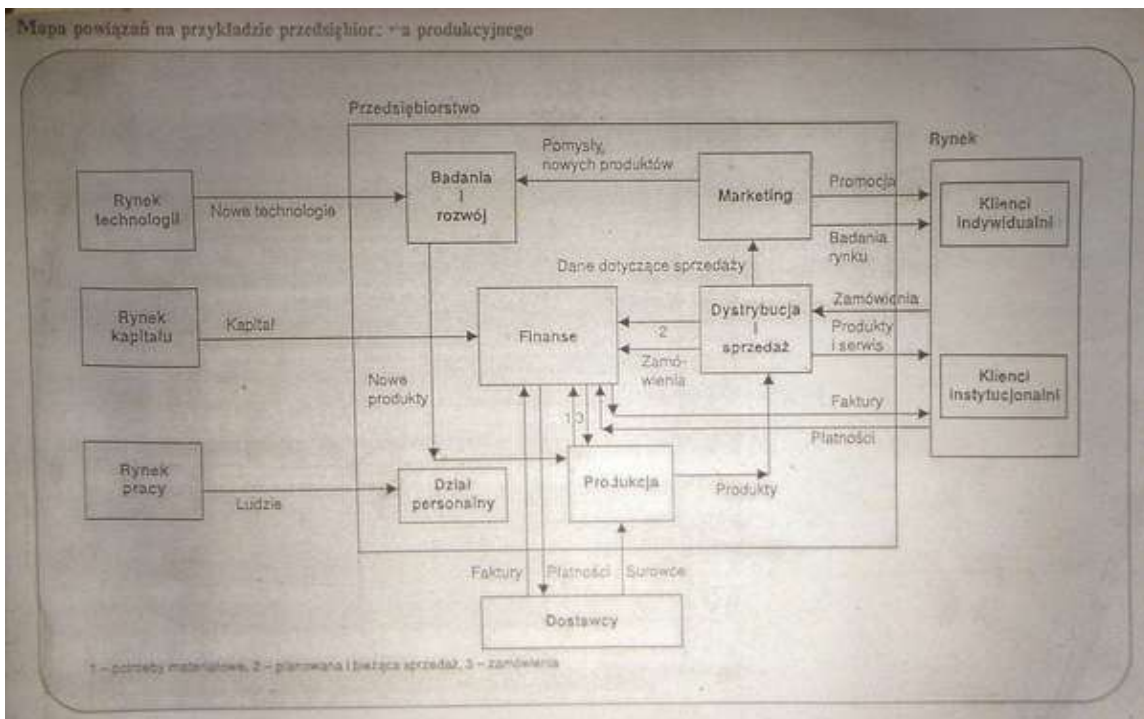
Mapa powiązań na przykładzie przedsiębior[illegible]a produkcyjnego

Przedsiębiorstwo

Rynek

Rynek technologii

Nowe technologie

Badania i rozwój

Pomysły, nowych produktów

Marketing

Promocja

Badania rynku

Klienci indywidualni

Dane dotyczące sprzedaży

Rynek kapitału

Kapitał

Finanse

2

Zamówienia

Dystrybucja i sprzedaż

Zamówienia

Produkty i serwis

Klienci instytucjonalni

Nowe produkty

1 3

Faktury

Płatności

Rynek pracy

Ludzie

Dział personalny

Produkcja

Produkty

Faktury

Płatności

Surowce

Dostawcy

1 – potrzeby materiałowe, 2 – planowana i bieżąca sprzedaż, 3 – zamówienia